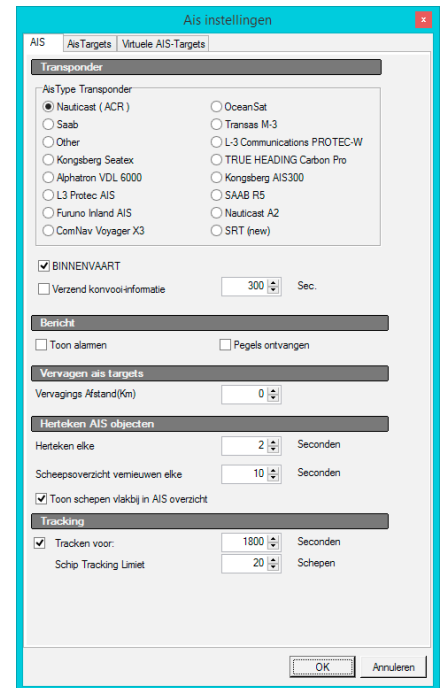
Ais instellingen

AIS | AisTargets | Virtuele AIS-Targets

Transponder

AisType Transponder

Nauticast ( ACR )
Saab
Other
Kongsberg Seatex
Alphatron VDL 6000
L3 Protec AIS
Furuno Inland AIS
ComNav Voyager X3

OceanSat
Transas M-3
L-3 Communications PROTEC-W
TRUE HEADING Carbon Pro
Kongsberg AIS300
SAAB R5
Nauticast A2
SRT (new)

BINNENVAART
Verzend konvooi-informatie 300 Sec.

Bericht

Toon alarmen
Pegels ontvangen

Vervagen ais targets

Vervagings Afstand(Km) 0

Herteken AIS objecten

Herteken elke 2 Seconden
Scheepsoverzicht vernieuwen elke 10 Seconden
Toon schepen vlakbij in AIS overzicht

Tracking

Tracken voor: 1800 Seconden
Schip Tracking Limiet 20 Schepen

OK Annuleren